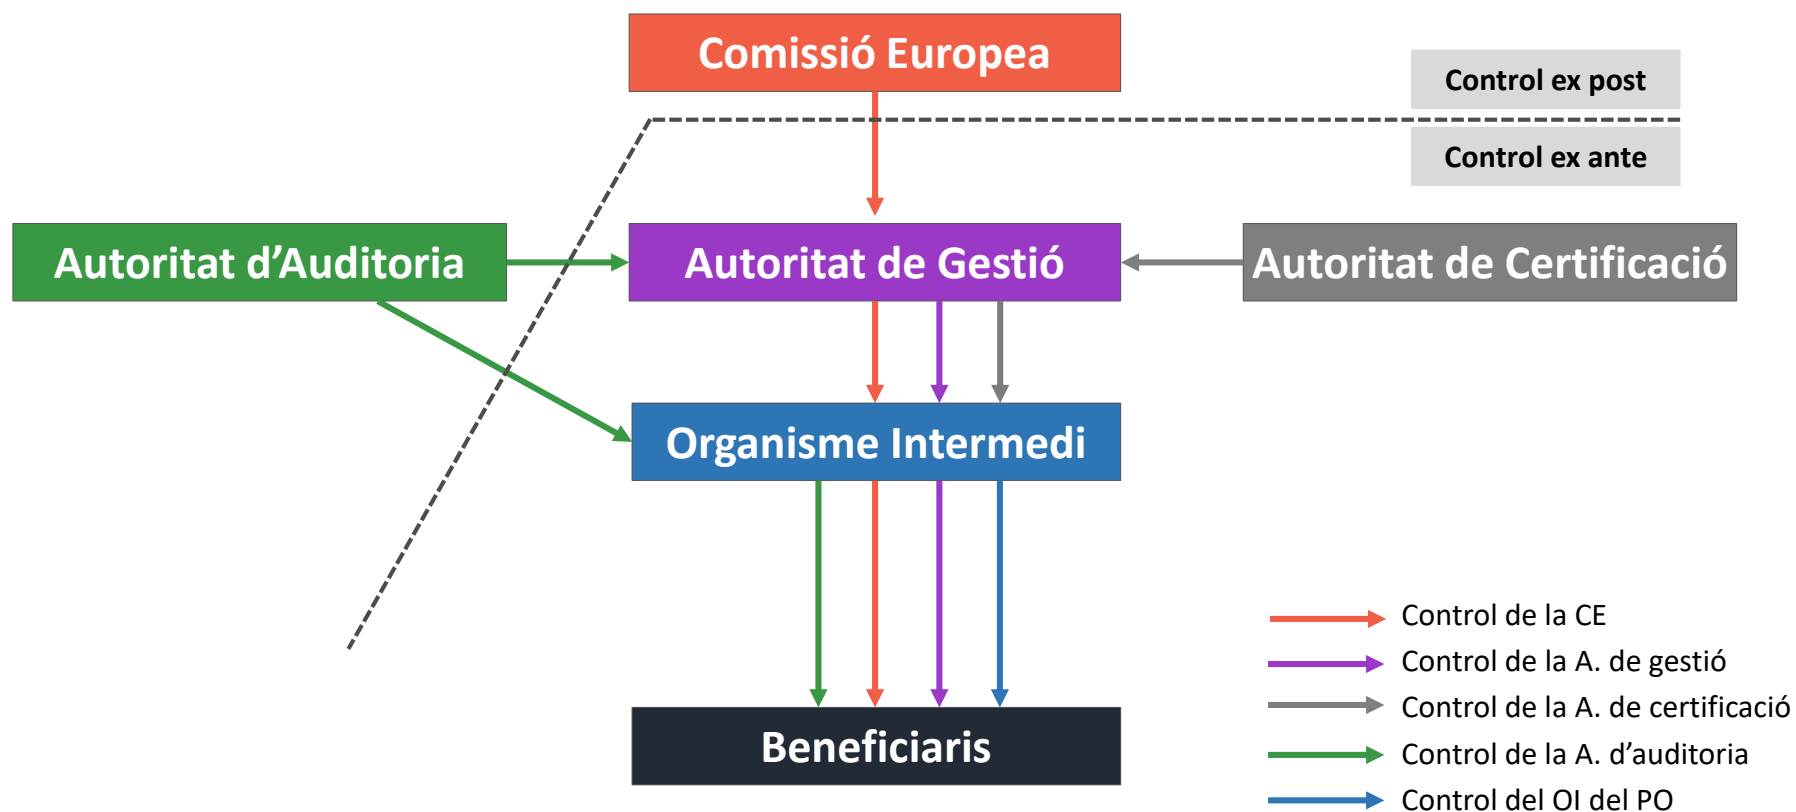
Comissió Europea

Control ex post

Control ex ante

Autoritat d'Auditoria

Autoritat de Gestió

Autoritat de Certificació

Organisme Intermedi

Beneficiaris

Control de la CE
Control de la A. de gestió
Control de la A. de certificació
Control de la A. d'auditoria
Control del OI del PO